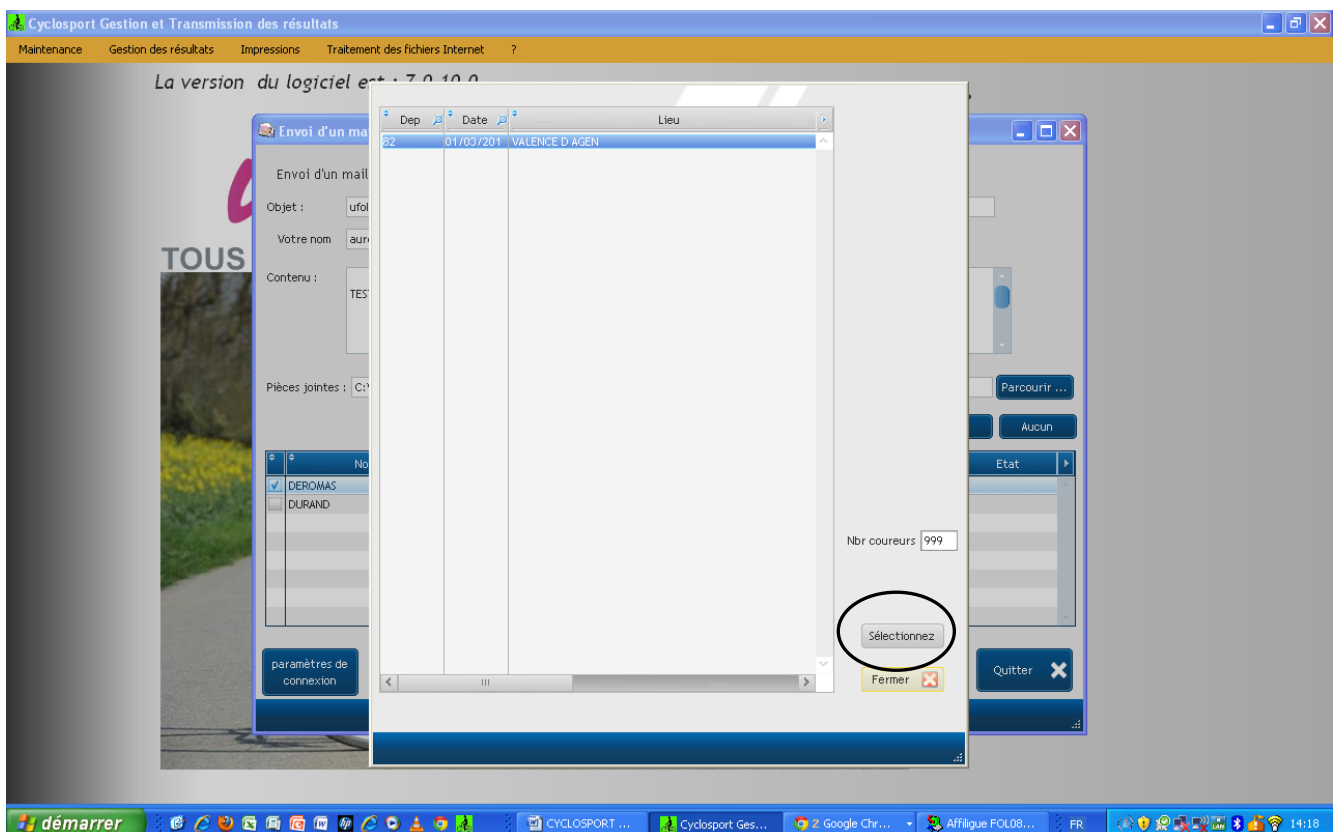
Cyclosport Gestion et Transmission des résultats

Maintenance Gestion des résultats Impressions Traitement des fichiers Internet ?

La version du logiciel est : 7.0.10.0

Envoi d'un ma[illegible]

Envoi d'un mail

Objet : ufol

Votre nom aur

Contenu :

TES

Pièces jointes : C:\

Parcourir ...

Aucun

No

Etat

DEROMAS
DURAND

paramètres de connexion

Quitter

TOUS

| Dep | Date | Lieu |
|---|---|---|
| 82 | 01/03/201 | VALENCE D AGEN |

Nbr coureurs 999

Sélectionnez

Fermer

démarrer

CYCLOSPORT ...

Cyclosport Ges...

2 Google Chr...

Affiligue FOL08...

FR

14:18